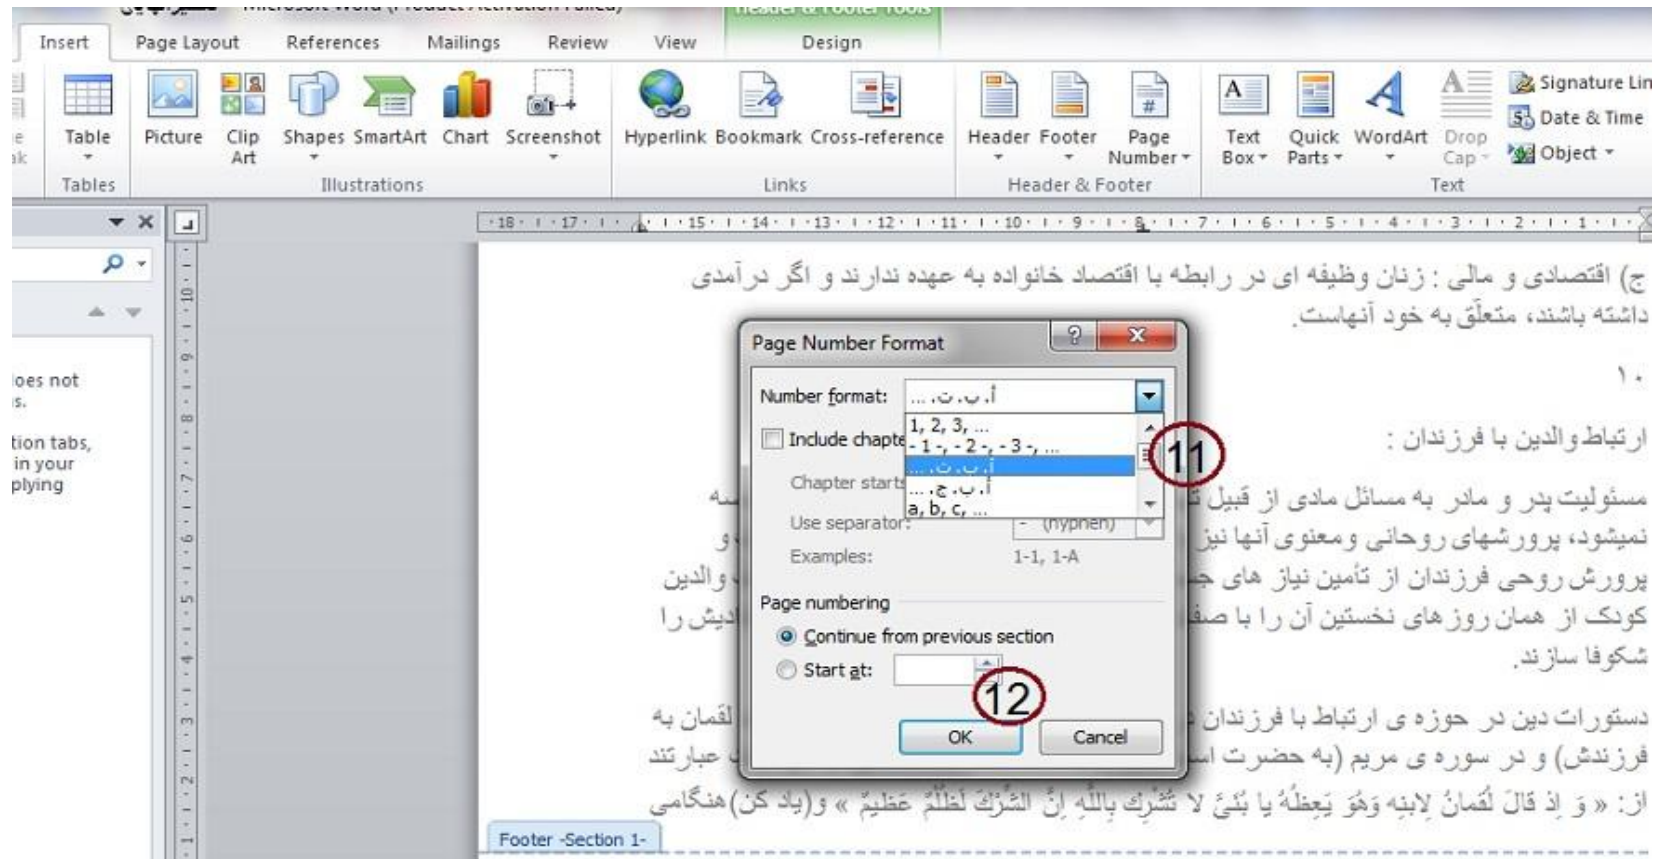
Insert Page Layout References Mailings Review View Design

Table
Tables
Picture Clip Art Shapes SmartArt Chart Screenshot
Illustrations
Hyperlink Bookmark Cross-reference
Links
Header Footer Page Number
Header & Footer
Text Box Quick Parts WordArt Drop Cap
Signature Line Date & Time Object
Text

oes not
s.

tion tabs,
in your
plying

ج) اقتصادی و مالی : زنان وظیفه ای در رابطه با اقتصاد خانواده به عهده ندارند و اگر درآمدی داشته باشند، متعلّق به خود آنهاست.

۱۰

ارتباط والدین با فرزندان :

مسئولیت پدر و مادر به مسائل مادی از قبیل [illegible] نمیشود، پرورشهای روحانی ومعنوی آنها نیز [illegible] پرورش روحی فرزندان از تأمین نیاز های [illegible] والدین کودک از همان روزهای نخستین آن را با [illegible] دیش را شکوفا سازند.

دستورات دین در حوزه ی ارتباط با فرزندان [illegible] لقمان به فرزندش) و در سوره ی مریم (به حضرت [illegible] عبارتند از: « وَ إِذْ قالَ لُقْمانُ لِابْنِهِ وَهُوَ يَعِظُهُ يا بُنَيَّ لا تُشْرِكْ بِاللَّهِ إِنَّ الشِّرْكَ لَظُلْمٌ عَظيمٌ » و(یاد کن)هنگامی

Footer -Section 1-

Page Number Format
Number format: أ، ب، ت، ...
1, 2, 3, ...
- 1 -, - 2 -, - 3 -, ...
أ، ب، ت، ...
أ، ب، ج، ...
a, b, c, ...
Include chapte
Chapter starts
Use separator: - (hyphen)
Examples: 1-1, 1-A
Page numbering
Continue from previous section
Start at:
OK Cancel

11
12